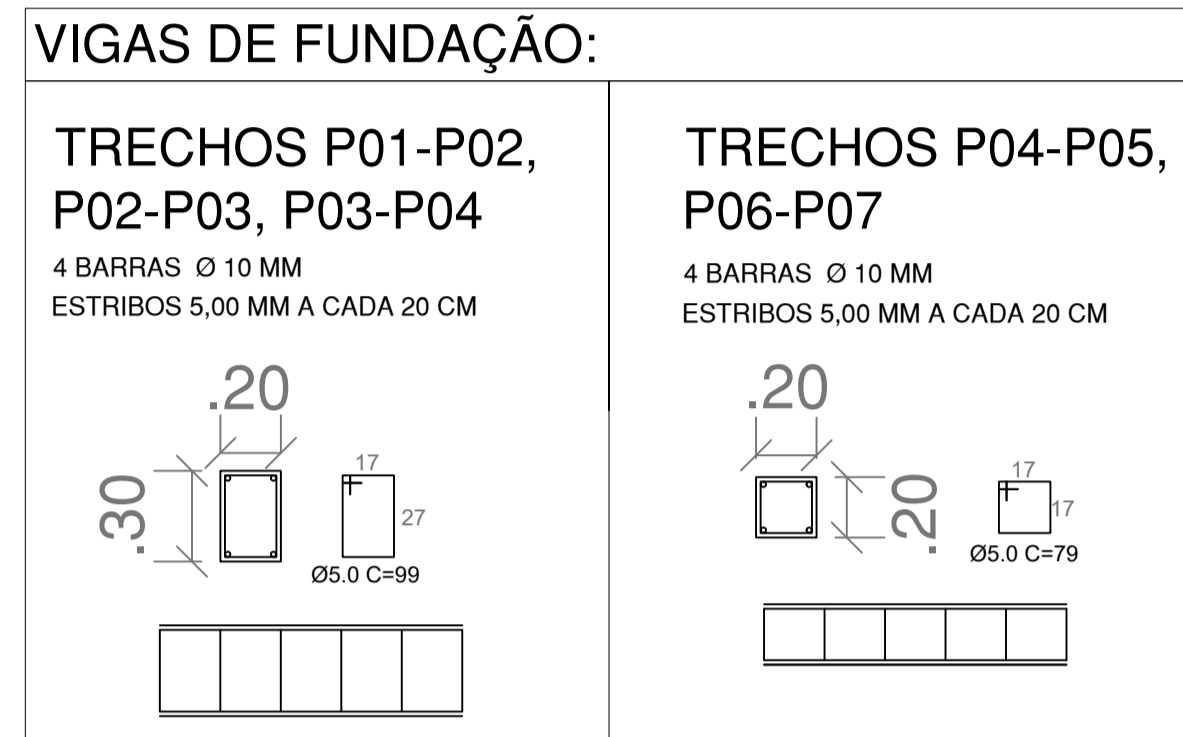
VIGAS DE FUNDAÇÃO:

TRECHOS P01-P02, P02-P03, P03-P04

4 BARRAS Ø 10 MM
ESTRIBOS 5,00 MM A CADA 20 CM

.20
.30
17
27
Ø5.0 C=99

TRECHOS P04-P05, P06-P07

4 BARRAS Ø 10 MM
ESTRIBOS 5,00 MM A CADA 20 CM

.20
.20
17
17
Ø5.0 C=79